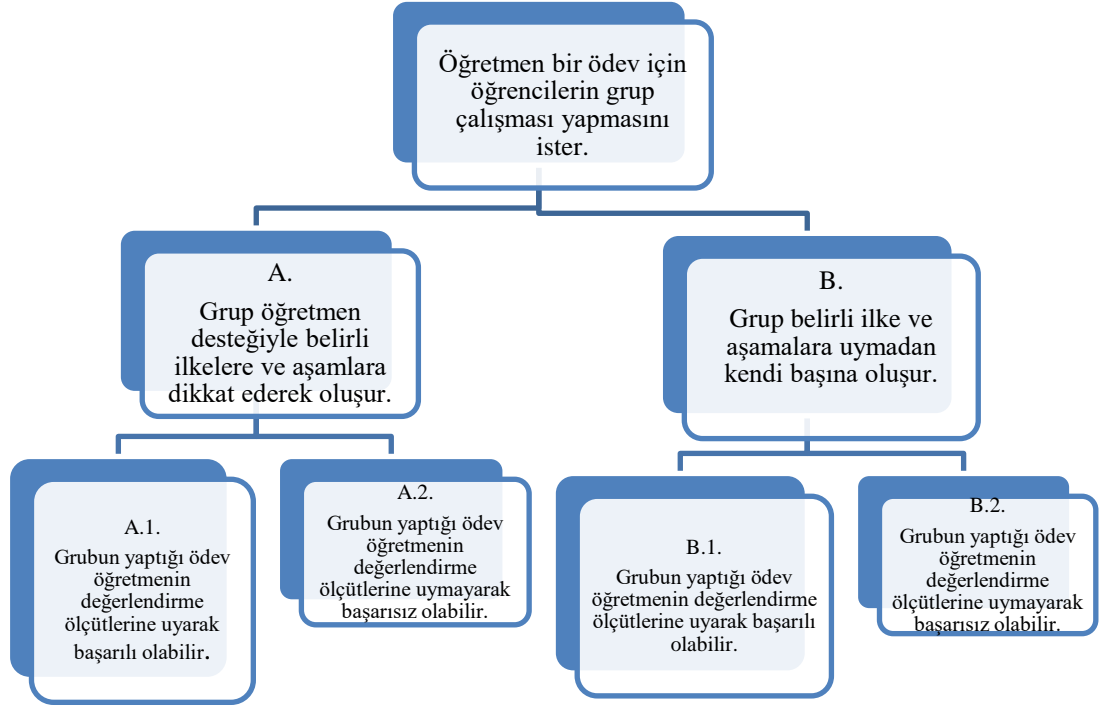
Öğretmen bir ödev için öğrencilerin grup çalışması yapmasını ister.

A.
Grup öğretmen desteğiyle belirli ilkelere ve aşamlara dikkat ederek oluşur.

B.
Grup belirli ilke ve aşamalara uymadan kendi başına oluşur.

A.1.
Grubun yaptığı ödev öğretmenin değerlendirme ölçütlerine uyarak başarılı olabilir.

A.2.
Grubun yaptığı ödev öğretmenin değerlendirme ölçütlerine uymayarak başarısız olabilir.

B.1.
Grubun yaptığı ödev öğretmenin değerlendirme ölçütlerine uyarak başarılı olabilir.

B.2.
Grubun yaptığı ödev öğretmenin değerlendirme ölçütlerine uymayarak başarısız olabilir.